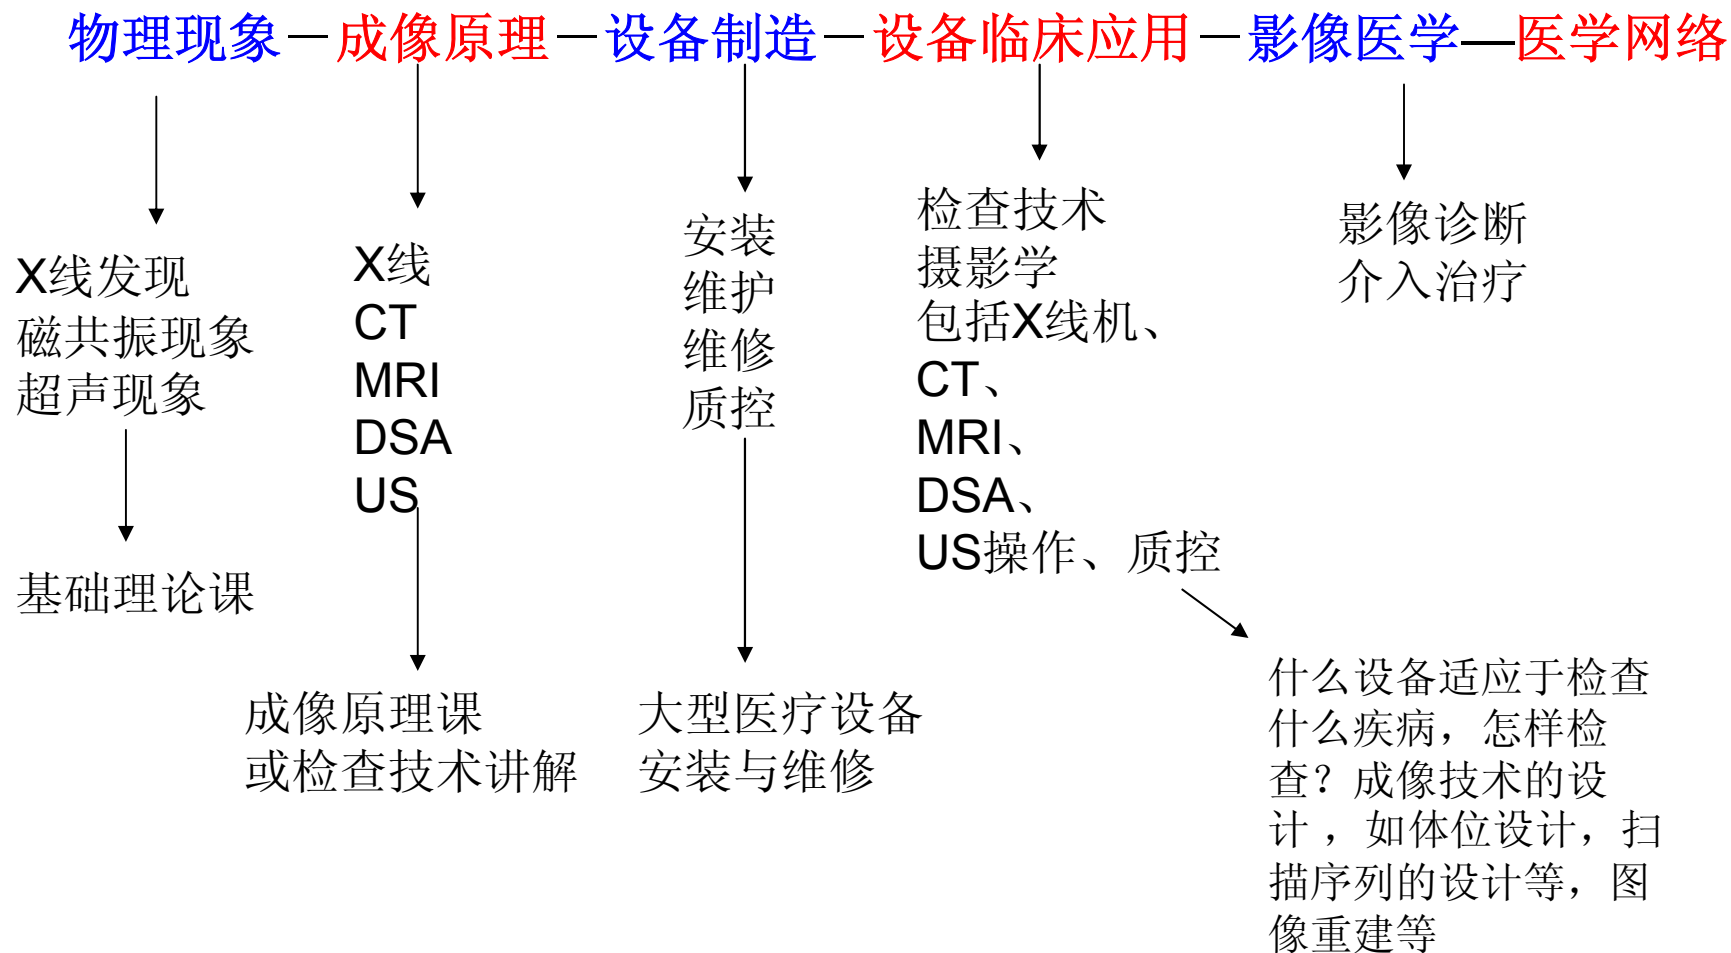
物理现象－成像原理－设备制造－设备临床应用－影像医学—医学网络

X线发现
磁共振现象
超声现象

基础理论课

X线
CT
MRI
DSA
US

成像原理课
或检查技术讲解

安装
维护
维修
质控

大型医疗设备
安装与维修

检查技术
摄影学
包括X线机、
CT、
MRI、
DSA、
US操作、质控

什么设备适应于检查什么疾病，怎样检查？成像技术的设计，如体位设计，扫描序列的设计等，图像重建等

影像诊断
介入治疗